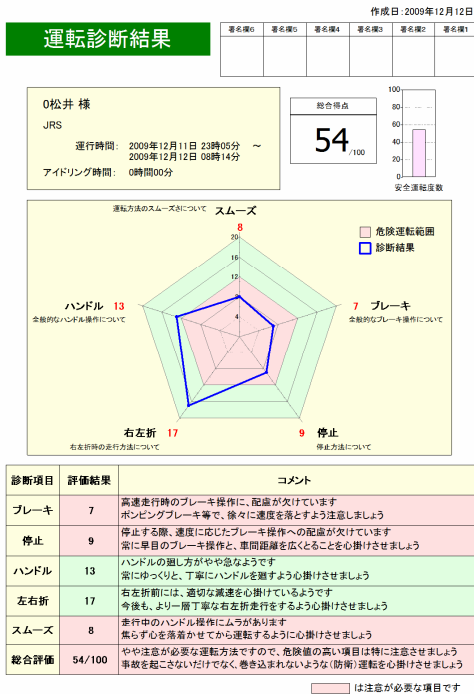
作成日：2009年12月12日

運転診断結果

| 署名欄6 | 署名欄5 | 署名欄4 | 署名欄3 | 署名欄2 | 署名欄1 |
|---|---|---|---|---|---|
| | | | | | |

0松井 様

JRS

運行時間：　2009年12月11日 23時05分　～
2009年12月12日 08時14分

アイドリング時間：　0時間00分

総合得点

54/100

100
80
60
40
20
0
安全運転度数

運転方法のスムーズさについて
スムーズ
8
20
16
12
8
4

危険運転範囲
診断結果

ブレーキ 7
全般的なブレーキ操作について

ハンドル 13
全般的なハンドル操作について

停止 9
停止方法について

右左折 17
右左折時の走行方法について

| 診断項目 | 評価結果 | コメント |
|---|---|---|
| ブレーキ | 7 | 高速走行時のブレーキ操作に、配慮が欠けています ポンピングブレーキ等で、徐々に速度を落とすよう注意しましょう |
| 停止 | 9 | 停止する際、速度に応じたブレーキ操作への配慮が欠けています 常に早目のブレーキ操作と、車間距離を広くとることを心掛けさせましょう |
| ハンドル | 13 | ハンドルの廻し方がやや急なようです 常にゆっくりと、丁寧にハンドルを廻すよう心掛けさせましょう |
| 右左折 | 17 | 右左折前には、適切な減速を心掛けているようです 今後も、より一層丁寧な右左折走行をするよう心掛けさせましょう |
| スムーズ | 8 | 走行中のハンドル操作にムラがあります 焦らず心を落着かせてから運転するように心掛けさせましょう |
| 総合評価 | 54/100 | やや注意が必要な運転方法ですので、危険値の高い項目は特に注意させましょう 事故を起こさないだけでなく、巻き込まれないような(防衛)運転を心掛けさせましょう |

は注意が必要な項目です